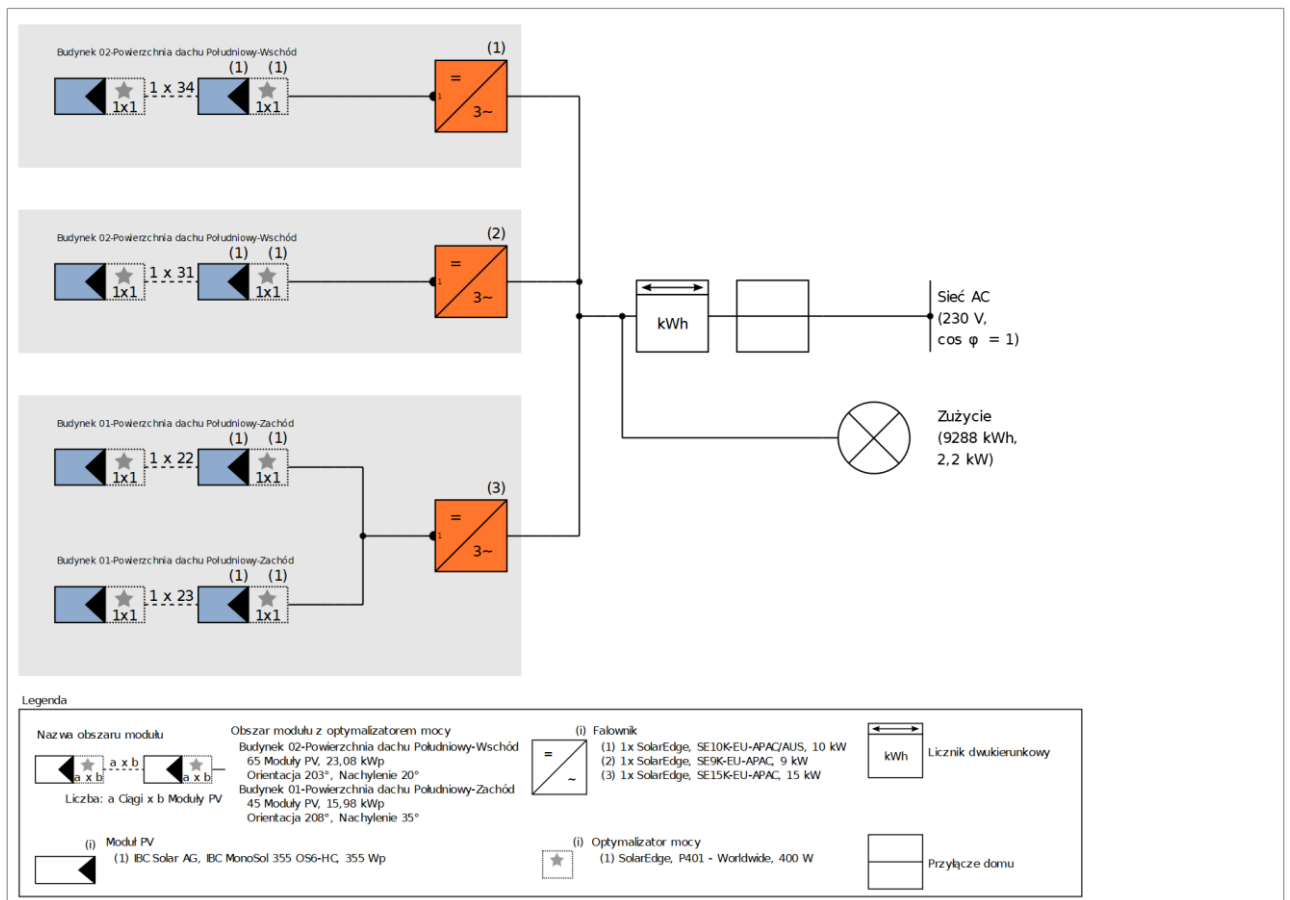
Budynek 02-Powierzchnia dachu Południowy-Wschód

1x1 1 x 34 (1) (1) 1x1

(1)
=
1
3~

Budynek 02-Powierzchnia dachu Południowy-Wschód

1x1 1 x 31 (1) (1) 1x1

(2)
=
1
3~

Budynek 01-Powierzchnia dachu Południowy-Zachód

1x1 1 x 22 (1) (1) 1x1

(3)
=
1
3~

Budynek 01-Powierzchnia dachu Południowy-Zachód

1x1 1 x 23 (1) (1) 1x1

kWh

Sieć AC
(230 V,
cos φ = 1)

Zużycie
(9288 kWh,
2,2 kW)

Legenda

Nazwa obszaru modułu

a x b a x b a x b

Liczba: a Ciągi x b Moduły PV

Obszar modułu z optymalizatorem mocy
Budynek 02-Powierzchnia dachu Południowy-Wschód
65 Moduły PV, 23,08 kWp
Orientacja 203°, Nachylenie 20°
Budynek 01-Powierzchnia dachu Południowy-Zachód
45 Moduły PV, 15,98 kWp
Orientacja 208°, Nachylenie 35°

=
~

(i) Falownik
(1) 1x SolarEdge, SE10K-EU-APAC/AUS, 10 kW
(2) 1x SolarEdge, SE9K-EU-APAC, 9 kW
(3) 1x SolarEdge, SE15K-EU-APAC, 15 kW

kWh
Licznik dwukierunkowy

(i) Moduł PV
(1) IBC Solar AG, IBC MonoSol 355 OS6-HC, 355 Wp

(i) Optymalizator mocy
(1) SolarEdge, P401 - Worldwide, 400 W

Przyłącze domu